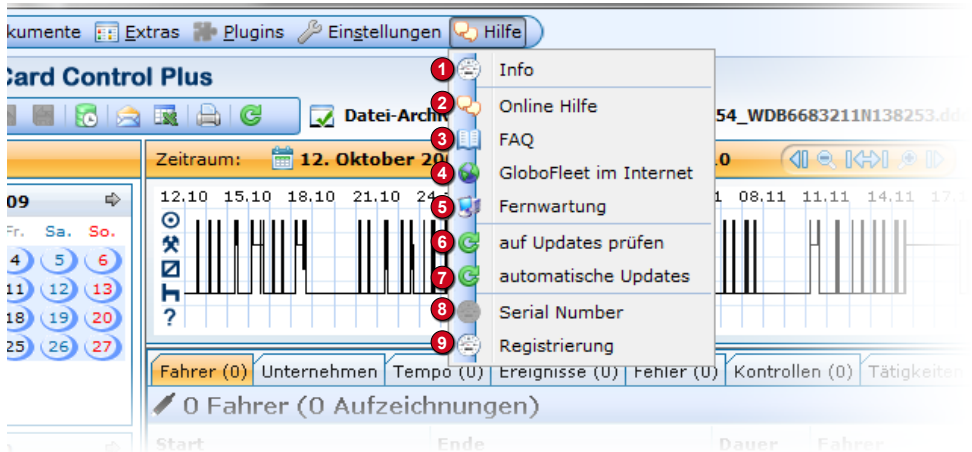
kumente Extras Plugins Einstellungen Hilfe

Card Control Plus

Datei-Arch

54_WDB6683211N138253.dd

Zeitraum: 12. Oktober 20

0

12.10 15.10 18.10 21.10 24. 08.11 11.11 14.11 17.1

09

Fr. Sa. So.

4 5 6
11 12 13
18 19 20
25 26 27

1 Info
2 Online Hilfe
3 FAQ
4 GloboFleet im Internet
5 Fernwartung
6 auf Updates prüfen
7 automatische Updates
8 Serial Number
9 Registrierung

?

Fahrer (0) Unternehmen Tempo (0) Ereignisse (0) Fehler (0) Kontrollen (0) Tätigkeiten

0 Fahrer (0 Aufzeichnungen)

Start Ende Dauer Fahrer